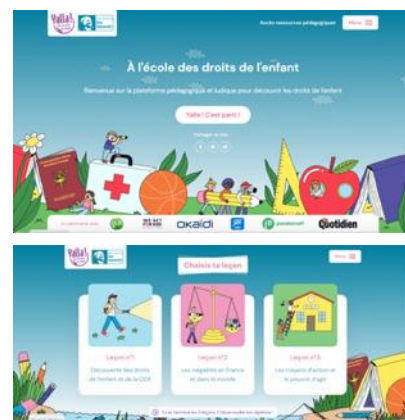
Yalla!

Accès ressources pédagogiques

Menu

À l'école des droits de l'enfant

Bienvenue sur la plateforme pédagogique et ludique pour découvrir les droits de l'enfant

Yalla ! C'est parti !

Partager ce site

En partenariat avec

WE ACT FOR KIDS

OKAÏDI

Quotidien

Yalla!

Menu

Choisis ta leçon

Leçon n°1
Découverte des droits de l'enfant et de la CIDE

Leçon n°2
Les inégalités en France et dans le monde

Leçon n°3
Les moyens d'action et le pouvoir d'agir

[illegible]